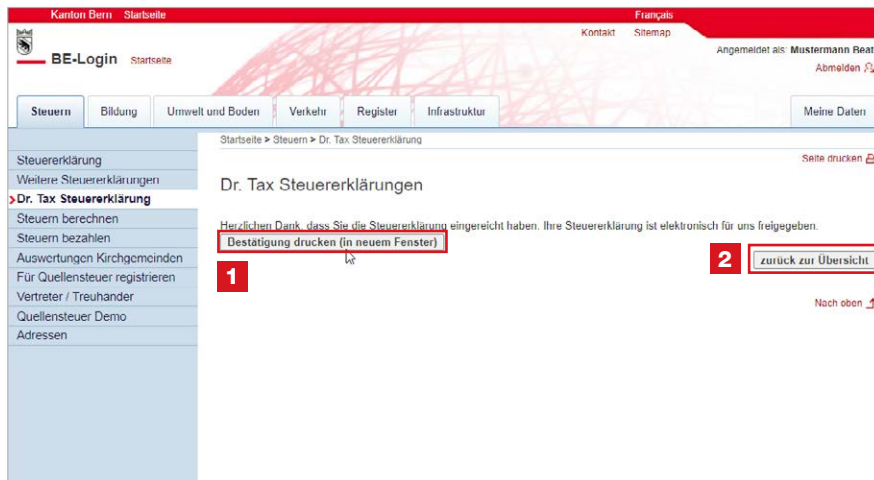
Kanton Bern Startseite

Français

Kontakt Sitemap

BE-Login Startseite

Angemeldet als: Mustermann Beat

Abmelden

Steuern | Bildung | Umwelt und Boden | Verkehr | Register | Infrastruktur | Meine Daten

Startseite > Steuern > Dr. Tax Steuererklärung

Seite drucken

Steuererklärung
Weitere Steuererklärungen
Dr. Tax Steuererklärung
Steuern berechnen
Steuern bezahlen
Auswertungen Kirchgemeinden
Für Quellensteuer registrieren
Vertreter / Treuhander
Quellensteuer Demo
Adressen

Dr. Tax Steuererklärungen

Herzlichen Dank, dass Sie die Steuererklärung eingereicht haben. Ihre Steuererklärung ist elektronisch für uns freigegeben.

Destätigung drucken (in neuem Fenster)

1

2

zurück zur Übersicht

Nach oben